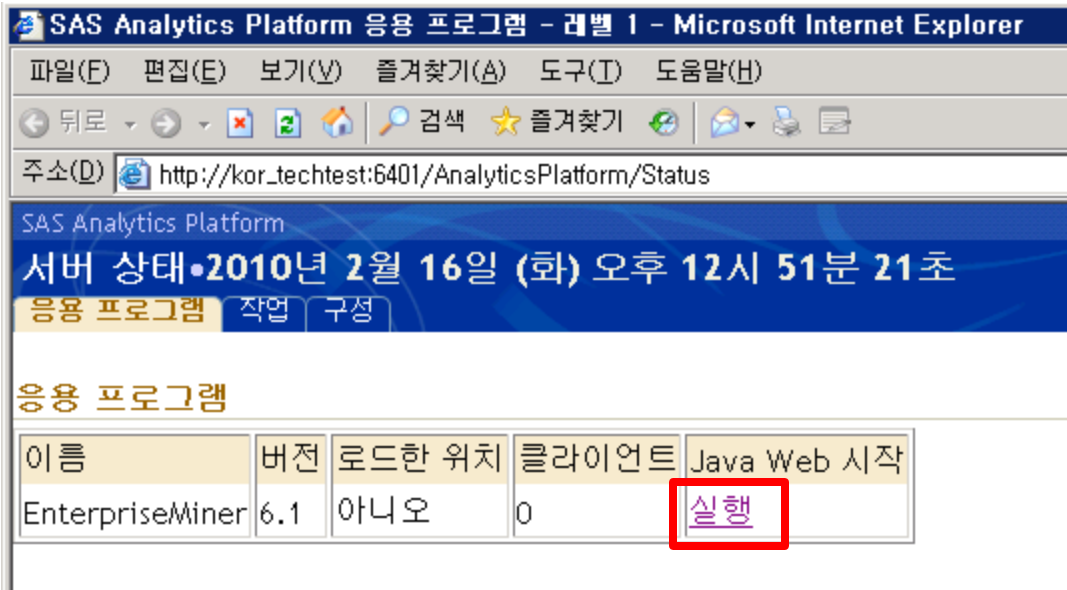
SAS Analytics Platform 응용 프로그램 - 레벨 1 - Microsoft Internet Explorer

파일(F) 편집(E) 보기(V) 즐겨찾기(A) 도구(T) 도움말(H)

뒤로 검색 즐겨찾기

주소(D) http://kor_techtest:6401/AnalyticsPlatform/Status

SAS Analytics Platform

서버 상태•2010년 2월 16일 (화) 오후 12시 51분 21초

응용 프로그램 작업 구성

응용 프로그램

| 이름 | 버전 | 로드한 위치 | 클라이언트 | Java Web 시작 |
|---|---|---|---|---|
| EnterpriseMiner | 6.1 | 아니오 | 0 | 실행 |